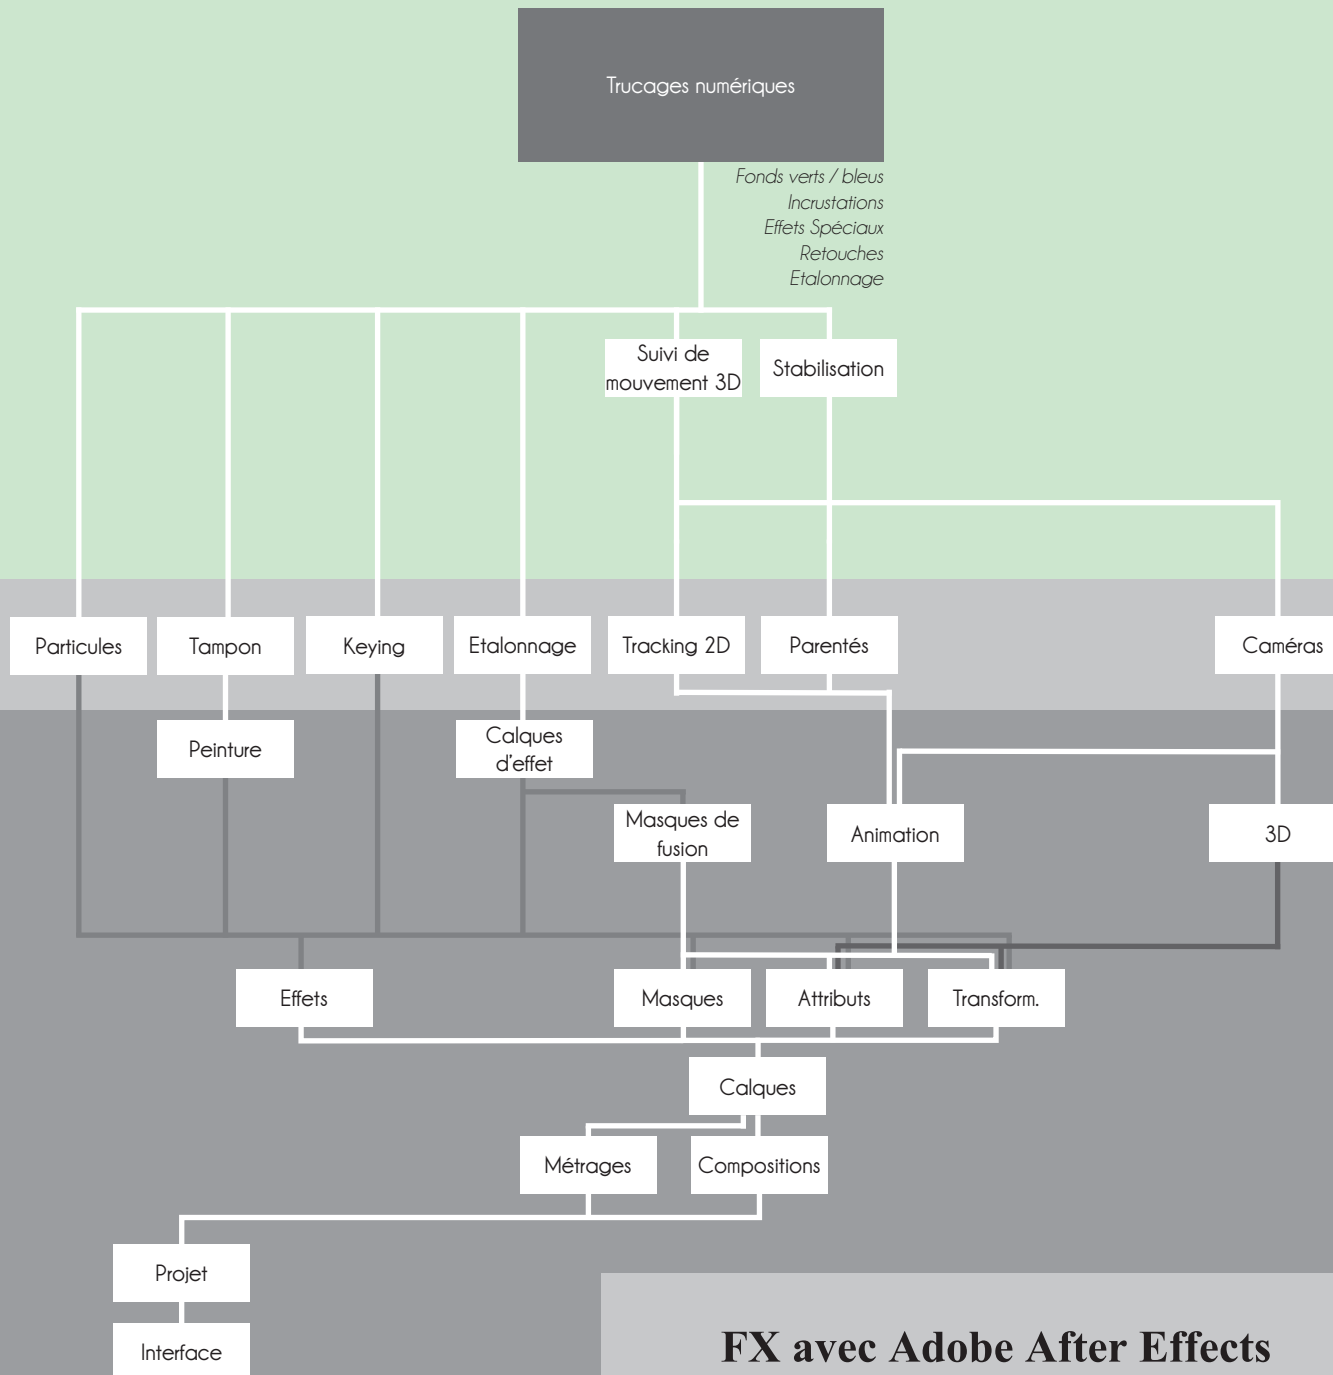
Trucages numériques

Fonds verts / bleus
Incrustations
Effets Spéciaux
Retouches
Etalonnage

Suivi de mouvement 3D

Stabilisation

Particules

Tampon

Keying

Etalonnage

Tracking 2D

Parentés

Caméras

Peinture

Calques d'effet

Masques de fusion

Animation

3D

Effets

Masques

Attributs

Transform.

Calques

Métrages

Compositions

Projet

Interface

FX avec Adobe After Effects